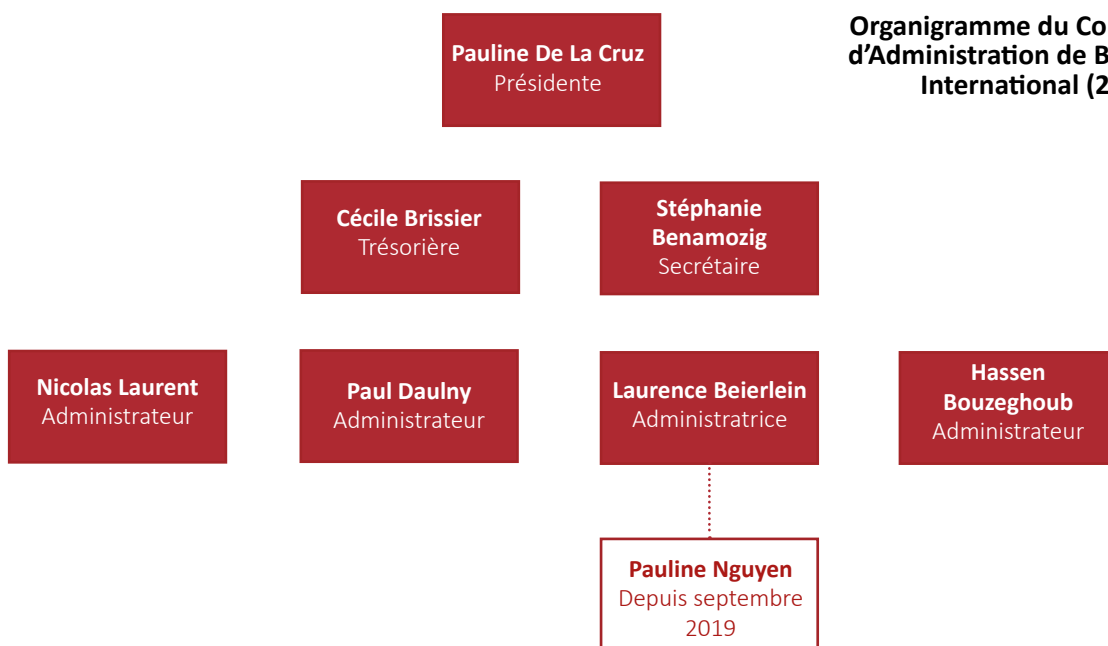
Organigramme du Co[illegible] d'Administration de B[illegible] International (2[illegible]

Pauline De La Cruz
Présidente

Cécile Brissier
Trésorière

Stéphanie Benamozig
Secrétaire

Nicolas Laurent
Administrateur

Paul Daulny
Administrateur

Laurence Beierlein
Administratrice

Hassen Bouzeghoub
Administrateur

Pauline Nguyen
Depuis septembre 2019